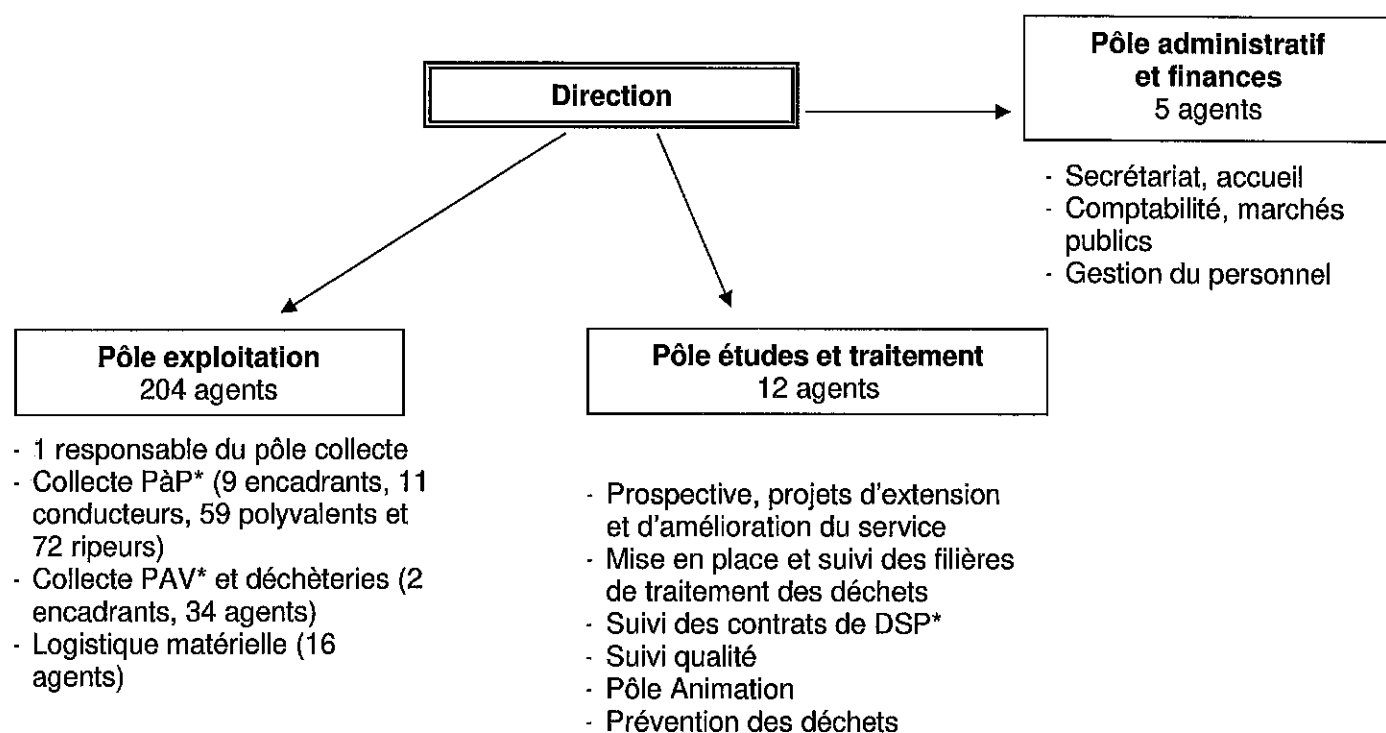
Direction

Pôle administratif et finances
5 agents

- Secrétariat, accueil
- Comptabilité, marchés publics
- Gestion du personnel

Pôle exploitation
204 agents

- 1 responsable du pôle collecte
- Collecte PàP* (9 encadrants, 11 conducteurs, 59 polyvalents et 72 ripeurs)
- Collecte PAV* et déchèteries (2 encadrants, 34 agents)
- Logistique matérielle (16 agents)

Pôle études et traitement
12 agents

- Prospective, projets d'extension et d'amélioration du service
- Mise en place et suivi des filières de traitement des déchets
- Suivi des contrats de DSP*
- Suivi qualité
- Pôle Animation
- Prévention des déchets